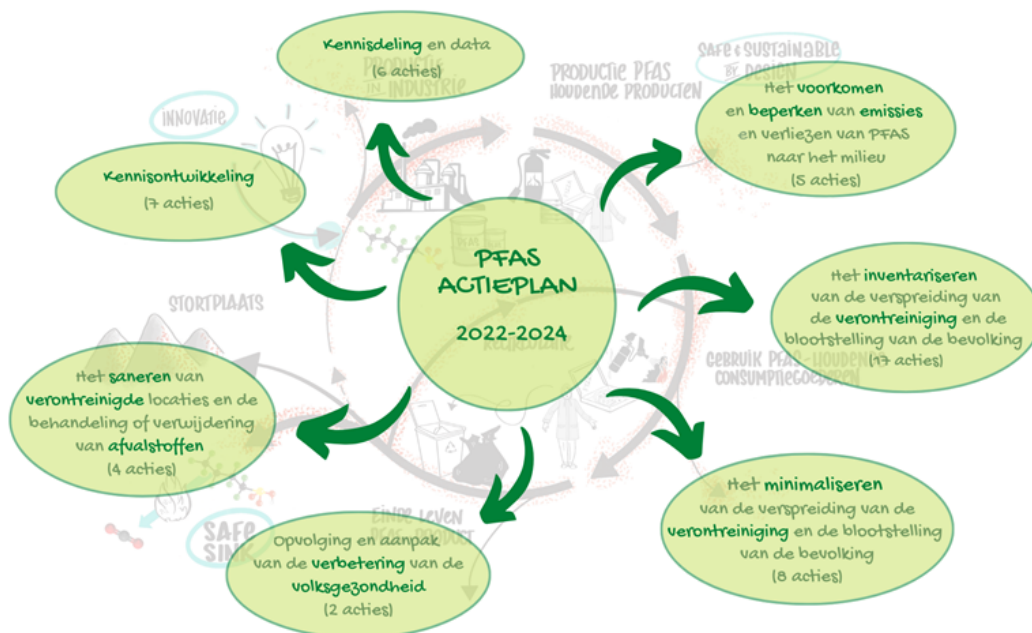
PFAS ACTIEPLAN

2022-2024

Kennisdeling en data
(6 acties)

PRODUCTIE IN INDUSTRIE

PRODUCTIE PFAS HOUDENDE PRODUCTEN

SAFE & SUSTAINABLE BY DESIGN

Het voorkomen en beperken van emissies en verliezen van PFAS naar het milieu
(5 acties)

INNOVATIE

Kennisontwikkeling
(7 acties)

STORTPLAATS

Het inventariseren van de verspreiding van de verontreiniging en de blootstelling van de bevolking
(17 acties)

CEBRUIK PFAS-HOUDENDE CONSUMPTIEGOEDEREN

Het saneren van verontreinigde locaties en de behandeling of verwijdering van afvalstoffen
(4 acties)

Het minimaliseren van de verspreiding van de verontreiniging en de blootstelling van de bevolking
(8 acties)

SAFE SINK

EINDE LEVEN

Opvolging en aanpak van de verbetering van de volksgezondheid
(2 acties)